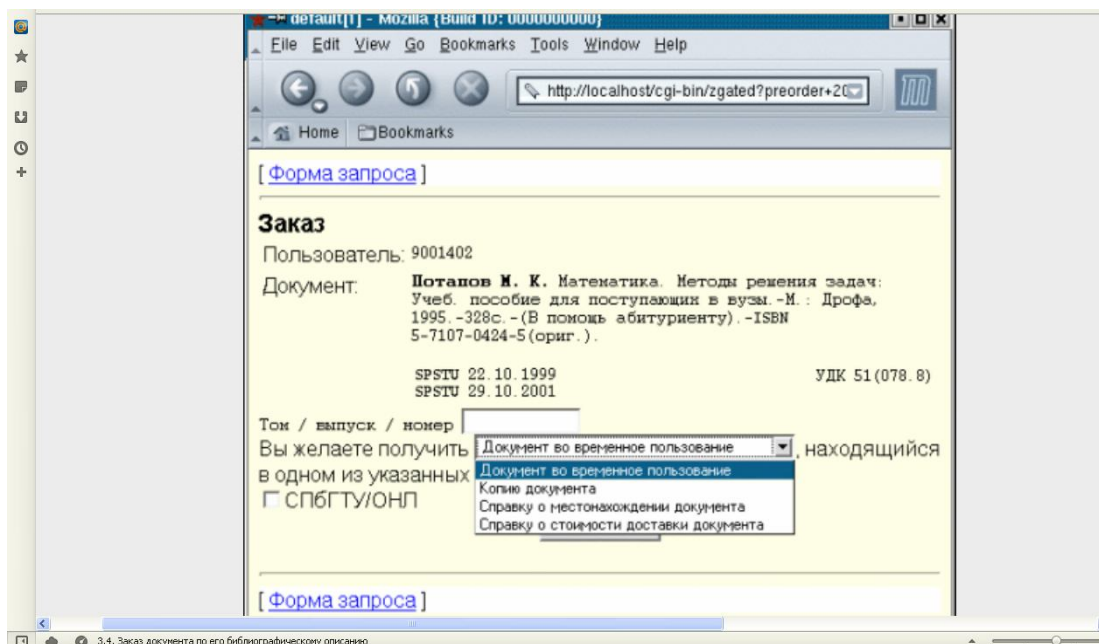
default[1] - Mozilla {Build ID: 0000000000}

File Edit View Go Bookmarks Tools Window Help

http://localhost/cgi-bin/zgated?preorder+20

Home Bookmarks

[ Форма запроса ]

Заказ

Пользователь: 9001402

Документ: Потапов М. К. Математика. Методы решения задач: Учеб. пособие для поступающих в вузы.-М.: Дрофа, 1995.-328с.-(В помощь абитуриенту).-ISBN 5-7107-0424-5(ориг.).

SPSTU 22.10.1999
SPSTU 29.10.2001

УДК 51(078.8)

Том / выпуск / номер

Вы желаете получить Документ во временное пользование , находящийся в одном из указанных

Документ во временное пользование
Копию документа
Справку о местонахождении документа
Справку о стоимости доставки документа

СПбГТУ/ОНЛ

[ Форма запроса ]

3.4. Заказ документа по его библиографическому описанию